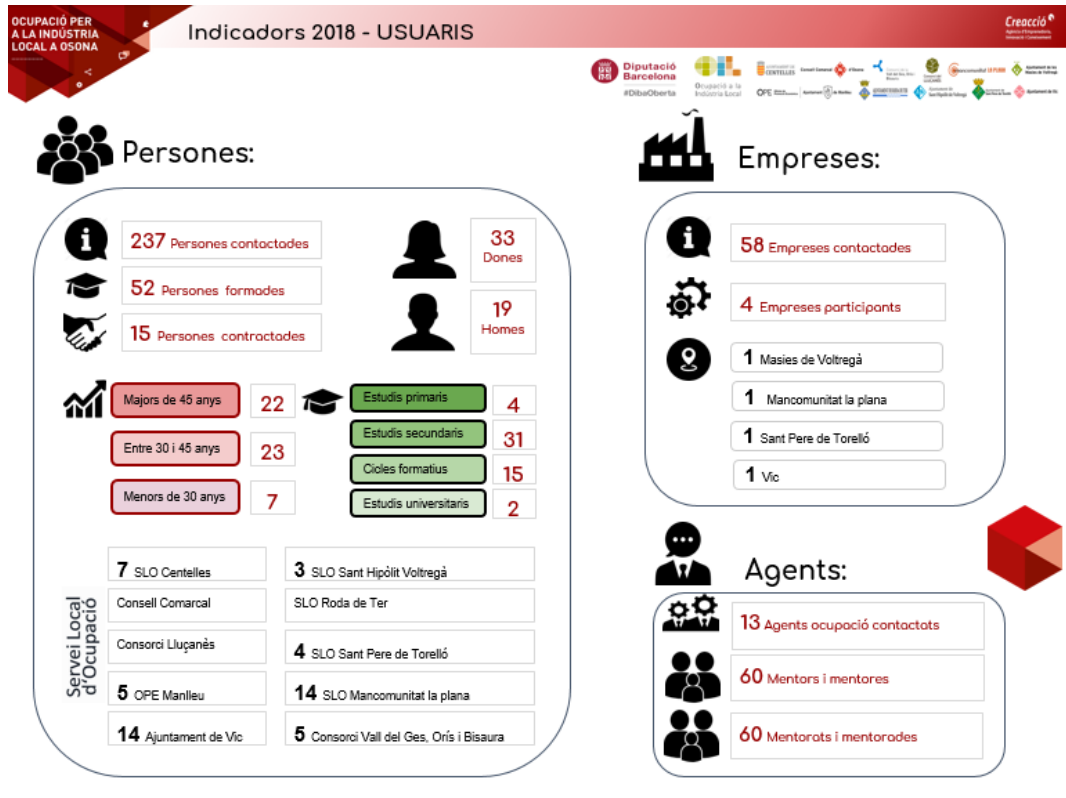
OCUPACIÓ PER A LA INDÚSTRIA LOCAL A OSONA

Indicadors 2018 - USUARIS

Creacció
Agència d'Emprenedoria, Innovació i Coneixement

Diputació Barcelona
#DibaOberta

Ocupació a la Indústria Local

Persones:

237 Persones contactades
52 Persones formades
15 Persones contractades

33 Dones
19 Homes

Majors de 45 anys 22
Entre 30 i 45 anys 23
Menors de 30 anys 7

Estudis primaris 4
Estudis secundaris 31
Cicles formatius 15
Estudis universitaris 2

Servei Local d'Ocupació

7 SLO Centelles
3 SLO Sant Hipòlit Voltregà
Consell Comarcal
SLO Roda de Ter
Consorci Lluçanès
4 SLO Sant Pere de Torelló
5 OPE Manlleu
14 SLO Mancomunitat la plana
14 Ajuntament de Vic
5 Consorci Vall del Ges, Orís i Bisaura

Empreses:

58 Empreses contactades
4 Empreses participants
1 Masies de Voltregà
1 Mancomunitat la plana
1 Sant Pere de Torelló
1 Vic

Agents:

13 Agents ocupació contactats
60 Mentors i mentores
60 Mentorats i mentorades